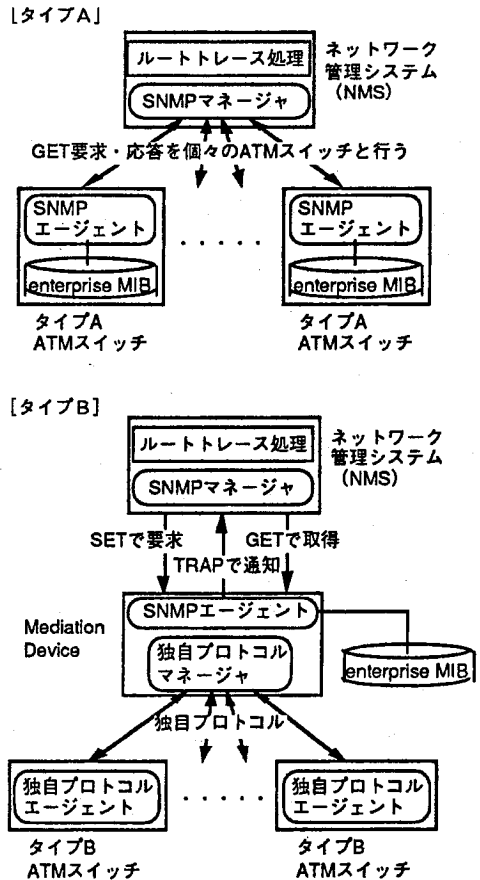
[タイプA]

ルートトレース処理

SNMPマネージャ

ネットワーク管理システム（NMS）

GET要求・応答を個々のATMスイッチと行う

SNMPエージェント

enterprise MIB

タイプA ATMスイッチ

SNMPエージェント

enterprise MIB

タイプA ATMスイッチ

[タイプB]

ルートトレース処理

SNMPマネージャ

ネットワーク管理システム（NMS）

SETで要求

TRAPで通知

GETで取得

Mediation Device

SNMPエージェント

独自プロトコルマネージャ

enterprise MIB

独自プロトコル

独自プロトコルエージェント

タイプB ATMスイッチ

独自プロトコルエージェント

タイプB ATMスイッチ